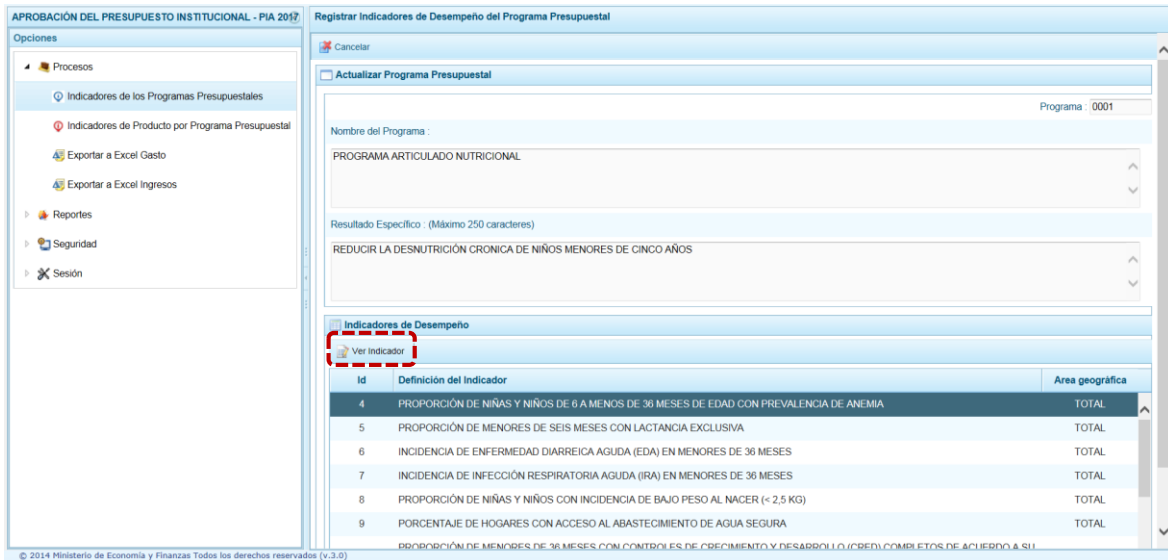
APROBACIÓN DEL PRESUPUESTO INSTITUCIONAL - PIA 2017

Opciones

Procesos

Indicadores de los Programas Presupuestales

Indicadores de Producto por Programa Presupuestal

Exportar a Excel Gasto

Exportar a Excel Ingresos

Reportes

Seguridad

Sesión

Registrar Indicadores de Desempeño del Programa Presupuestal

Cancelar

Actualizar Programa Presupuestal

Programa : 0001

Nombre del Programa :

PROGRAMA ARTICULADO NUTRICIONAL

Resultado Específico : (Máximo 250 caracteres)

REDUCIR LA DESNUTRICIÓN CRONICA DE NIÑOS MENORES DE CINCO AÑOS

Indicadores de Desempeño

Ver Indicador

| Id | Definición del Indicador | Area geográfica |
|---|---|---|
| 4 | PROPORCIÓN DE NIÑAS Y NIÑOS DE 6 A MENOS DE 36 MESES DE EDAD CON PREVALENCIA DE ANEMIA | TOTAL |
| 5 | PROPORCIÓN DE MENORES DE SEIS MESES CON LACTANCIA EXCLUSIVA | TOTAL |
| 6 | INCIDENCIA DE ENFERMEDAD DIARREICA AGUDA (EDA) EN MENORES DE 36 MESES | TOTAL |
| 7 | INCIDENCIA DE INFECCIÓN RESPIRATORIA AGUDA (IRA) EN MENORES DE 36 MESES | TOTAL |
| 8 | PROPORCIÓN DE NIÑAS Y NIÑOS CON INCIDENCIA DE BAJO PESO AL NACER (< 2,5 KG) | TOTAL |
| 9 | PORCENTAJE DE HOGARES CON ACCESO AL ABASTECIMIENTO DE AGUA SEGURA | TOTAL |
| | PROPORCIÓN DE MENORES DE 36 MESES CON CONTROLES DE CRECIMIENTO Y DESARROLLO (CRED) COMPLETOS DE ACUERDO A SU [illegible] | |

© 2014 Ministerio de Economía y Finanzas Todos los derechos reservados (v.3.0)